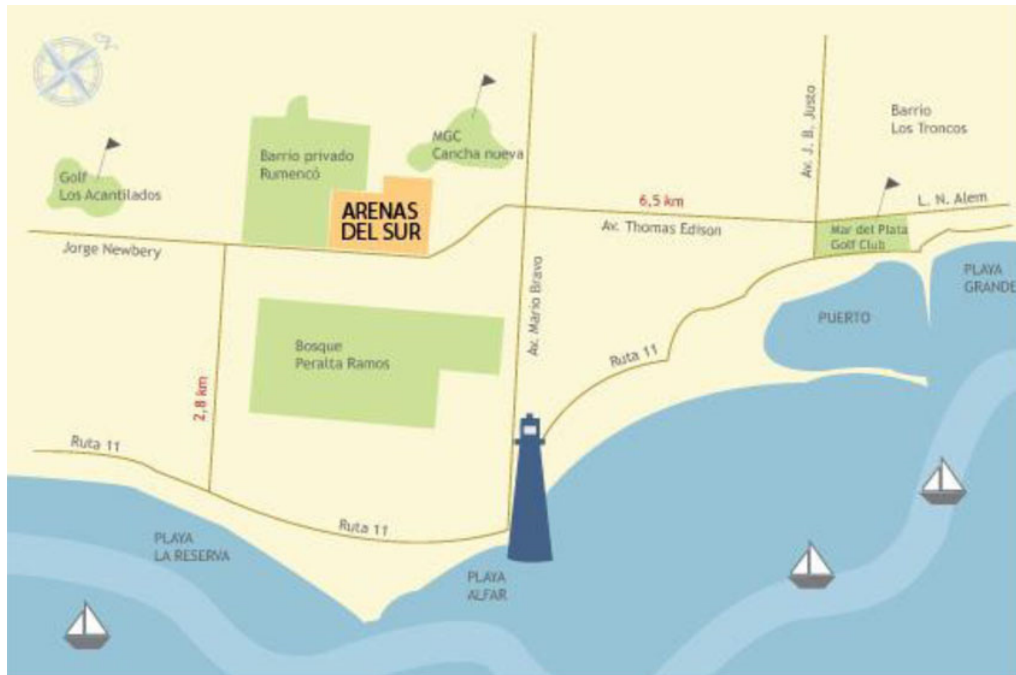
Golf
Los Acantilados

Barrio privado
Rumencó

MGC
Cancha nueva

ARENAS
DEL SUR

Av. J. B. Justo

Barrio
Los Troncos

6,5 km

L. N. Alem

Jorge Newbery

Av. Thomas Edison

Mar del Plata
Golf Club

PLAYA
GRANDE

PUERTO

Bosque
Peralta Ramos

Av. Mario Bravo

Ruta 11

2,8 km

Ruta 11

Ruta 11

PLAYA
LA RESERVA

PLAYA
ALFAR